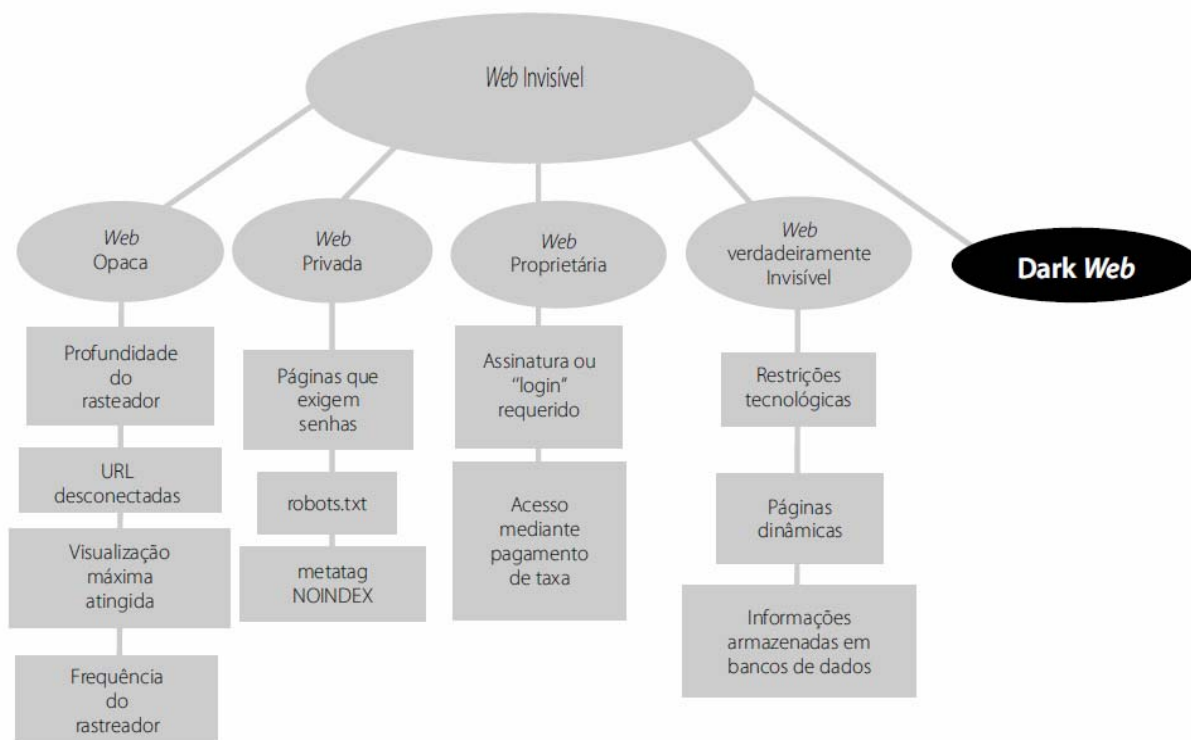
Web Invisível

Web Opaca

Profundidade do rasteador

URL desconectadas

Visualização máxima atingida

Frequência do rastreador

Web Privada

Páginas que exigem senhas

robots.txt

metatag NOINDEX

Web Proprietária

Assinatura ou "login" requerido

Acesso mediante pagamento de taxa

Web verdadeiramente Invisível

Restrições tecnológicas

Páginas dinâmicas

Informações armazenadas em bancos de dados

Dark Web